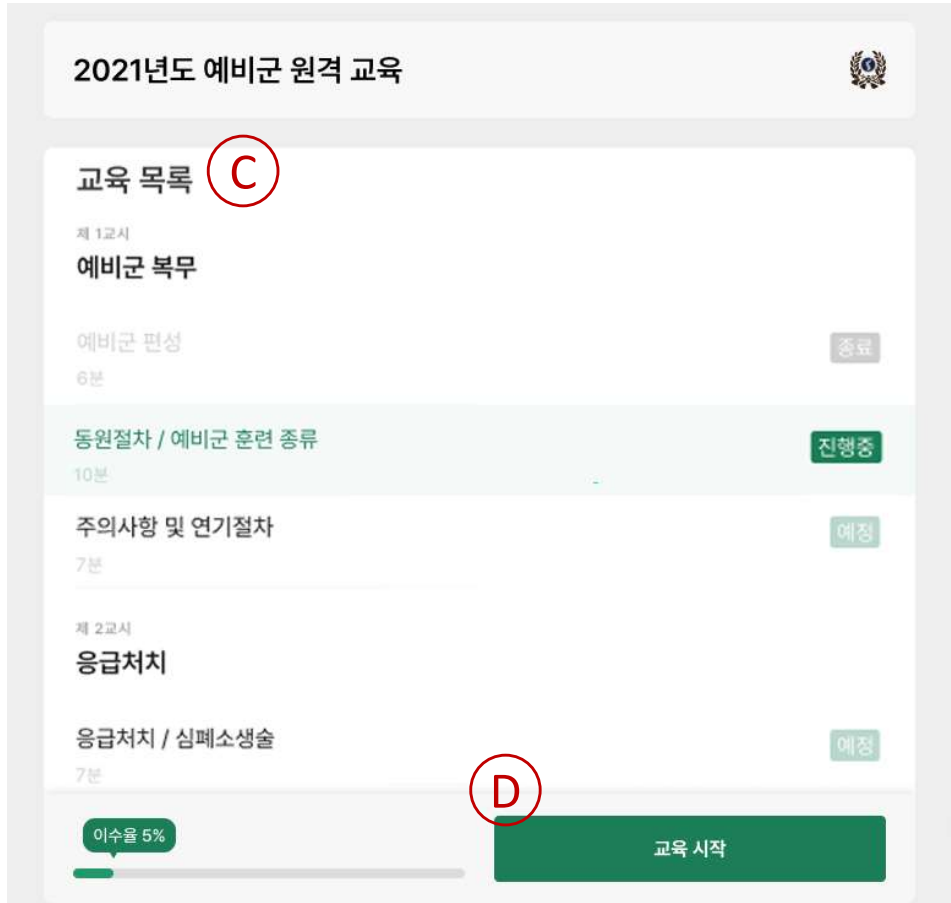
2021년도 예비군 원격 교육

교육 목록 C

제 1교시
예비군 복무

예비군 편성
6분
종료

동원절차 / 예비군 훈련 종류
10분
진행중

주의사항 및 연기절차
7분
예정

제 2교시
응급처치

응급처치 / 심폐소생술
7분
예정

D

이수율 5%

교육 시작